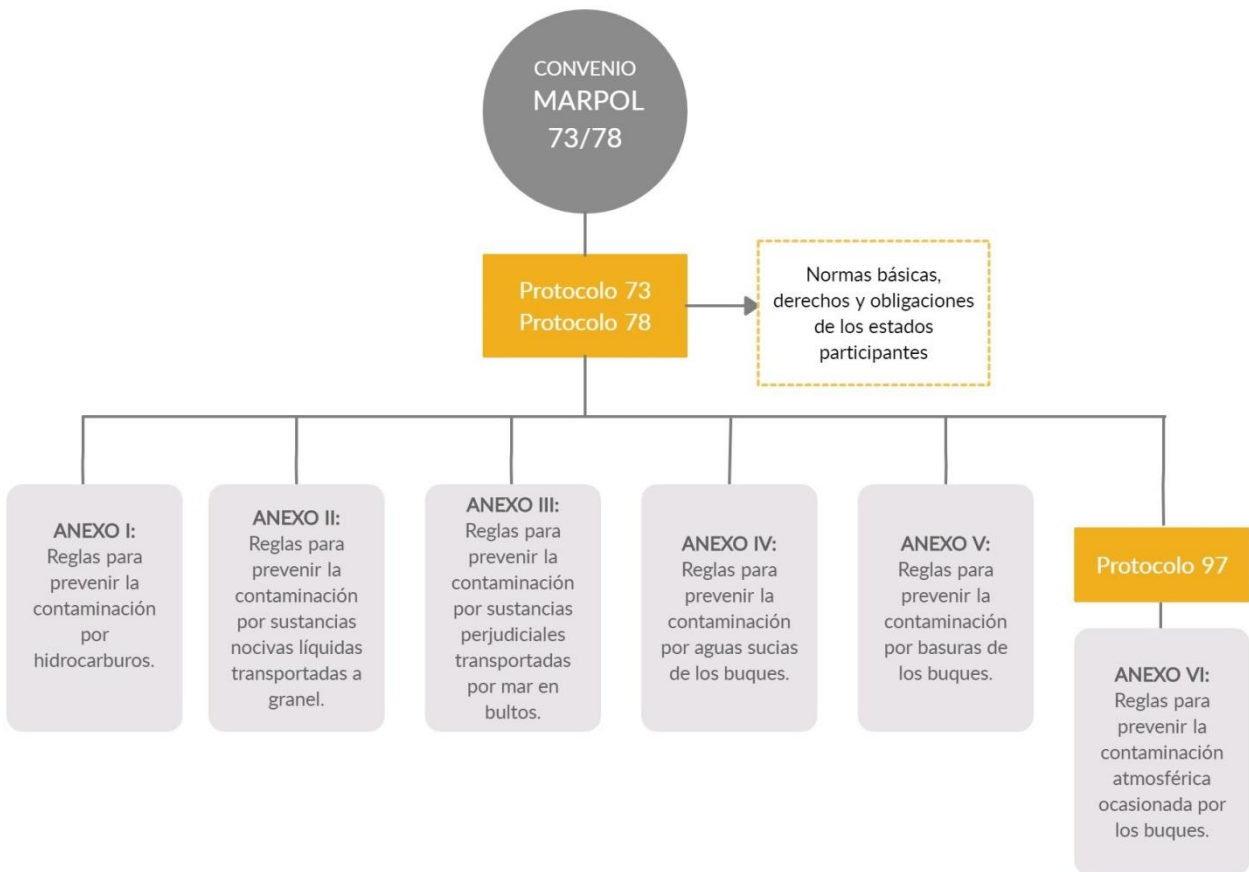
CONVENIO
MARPOL
73/78

Protocolo 73
Protocolo 78

Normas básicas, derechos y obligaciones de los estados participantes

ANEXO I:
Reglas para prevenir la contaminación por hidrocarburos.

ANEXO II:
Reglas para prevenir la contaminación por sustancias nocivas líquidas transportadas a granel.

ANEXO III:
Reglas para prevenir la contaminación por sustancias perjudiciales transportadas por mar en bultos.

ANEXO IV:
Reglas para prevenir la contaminación por aguas sucias de los buques.

ANEXO V:
Reglas para prevenir la contaminación por basuras de los buques.

Protocolo 97

ANEXO VI:
Reglas para prevenir la contaminación atmosférica ocasionada por los buques.